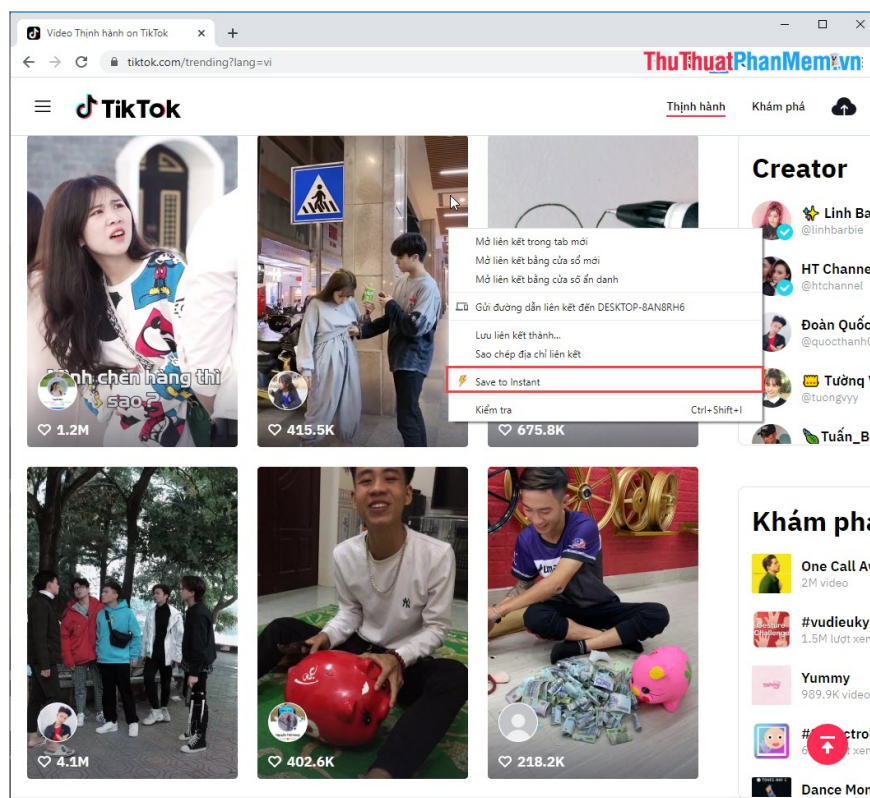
Video Thịnh hành on TikTok
+
tiktok.com/trending?lang=vi
ThuThuatPhanMem.vn
TikTok
Thịnh hành
Khám phá
Creator
Linh Ba
@linhbarbie
HT Channe
@htchannel
Đoàn Quốc
@quocthanh
Tường V
@tuongvyy
Tuấn_B
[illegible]nh chen hàng thì sao ?
1.2M
415.5K
675.8K
Mở liên kết trong tab mới
Mở liên kết bằng cửa sổ mới
Mở liên kết bằng cửa sổ ẩn danh
Gửi đường dẫn liên kết đến DESKTOP-8AN8RH6
Lưu liên kết thành...
Sao chép địa chỉ liên kết
Save to Instant
Kiểm tra
Ctrl+Shift+I
Khám pha
One Call A
2M video
#vudieuky
1.5M lượt xe
Yummy
989.9K video
#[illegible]ctro
6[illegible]
Dance Mo
4.1M
402.6K
218.2K